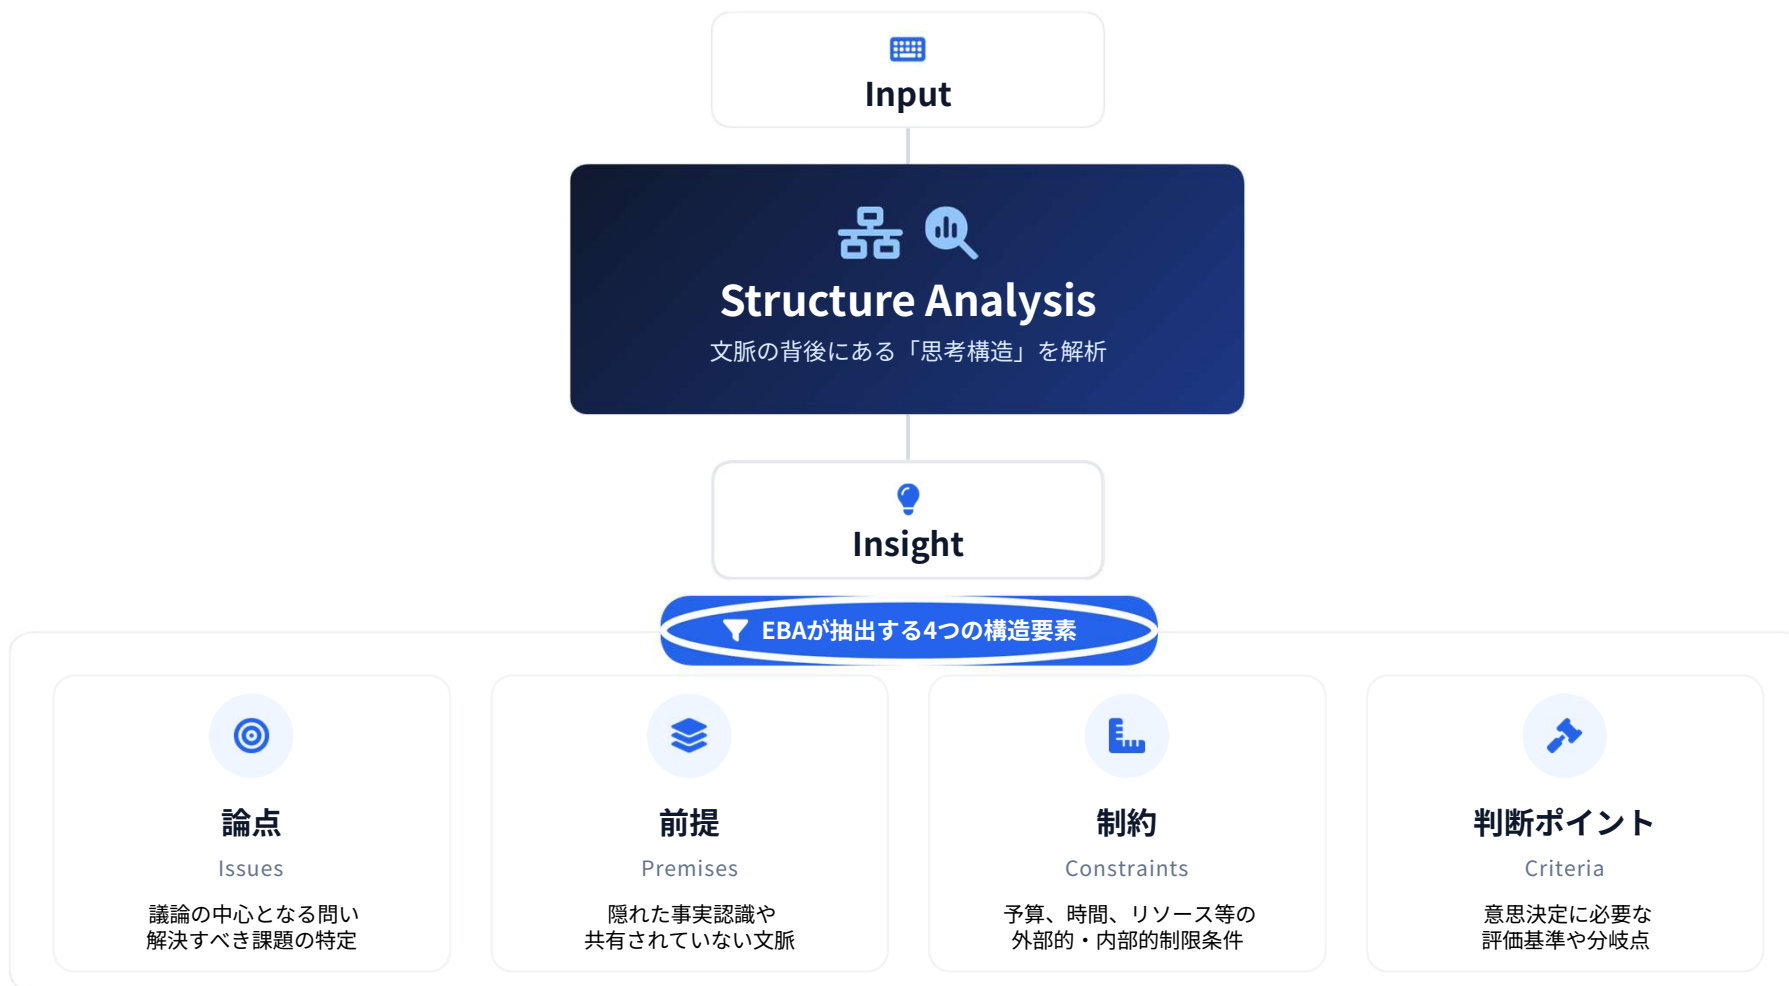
Input

Structure Analysis
文脈の背後にある「思考構造」を解析

Insight

EBAが抽出する4つの構造要素

論点
Issues
議論の中心となる問い
解決すべき課題の特定

前提
Premises
隠れた事実認識や
共有されていない文脈

制約
Constraints
予算、時間、リソース等の
外部的・内部的制限条件

判断ポイント
Criteria
意思決定に必要な
評価基準や分岐点